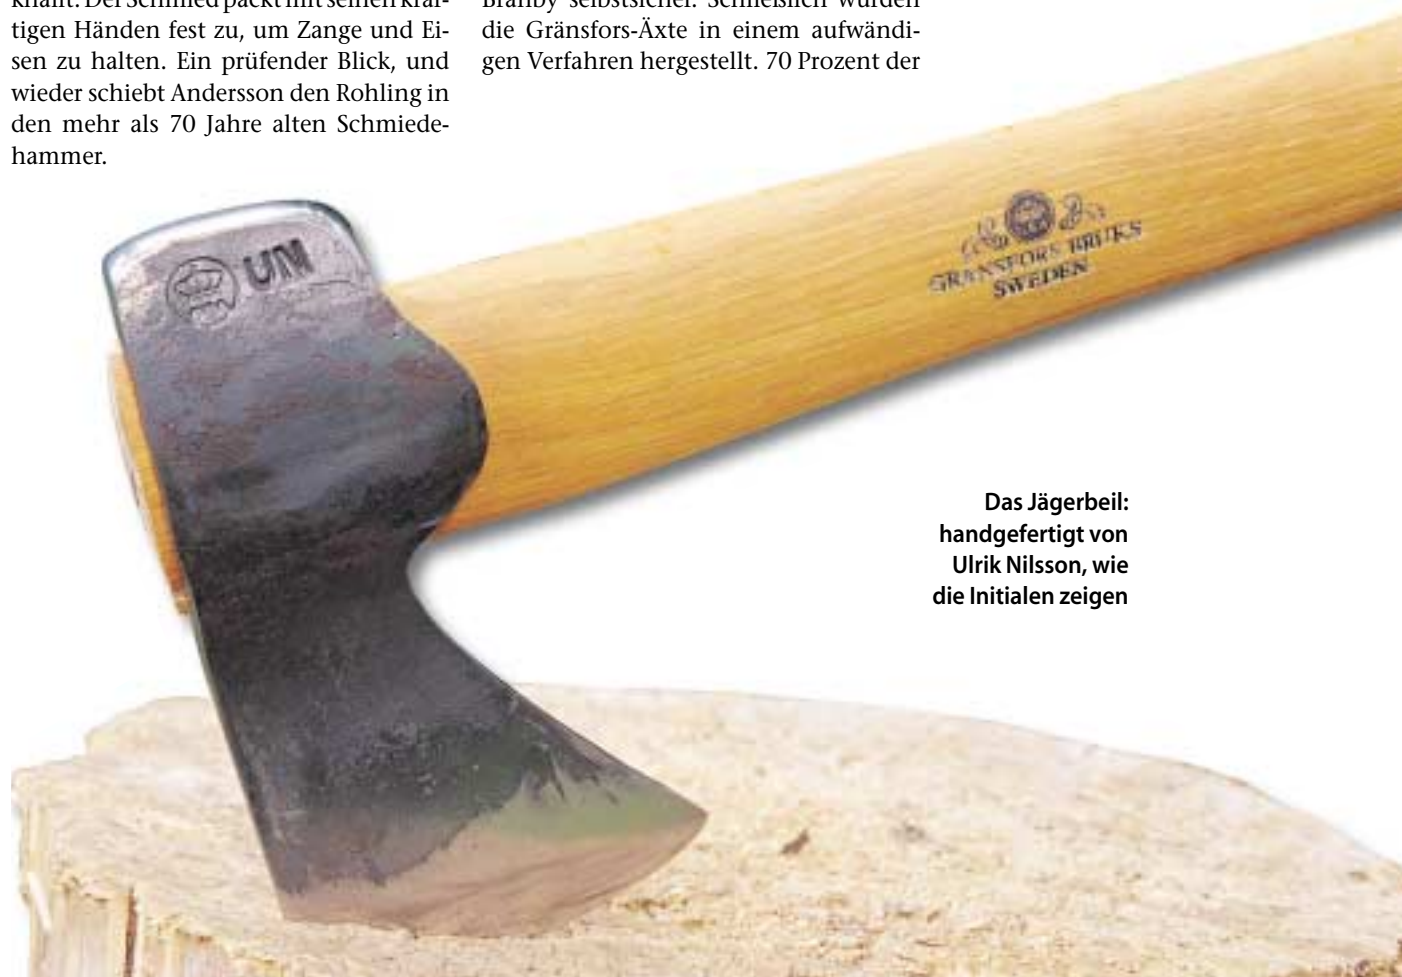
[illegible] Der Schmied packt mit seinen kräftigen Händen fest zu, um Zange und Eisen zu halten. Ein prüfender Blick, und wieder schiebt Andersson den Rohling in den mehr als 70 Jahre alten Schmiedehammer.

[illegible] selbstsicher. Schließlich würden die Gränsfors-Äxte in einem aufwändigen Verfahren hergestellt. 70 Prozent der

UN

GRÄNSFORS BRUKS
SWEDEN

Das Jägerbeil: handgefertigt von Ulrik Nilsson, wie die Initialen zeigen